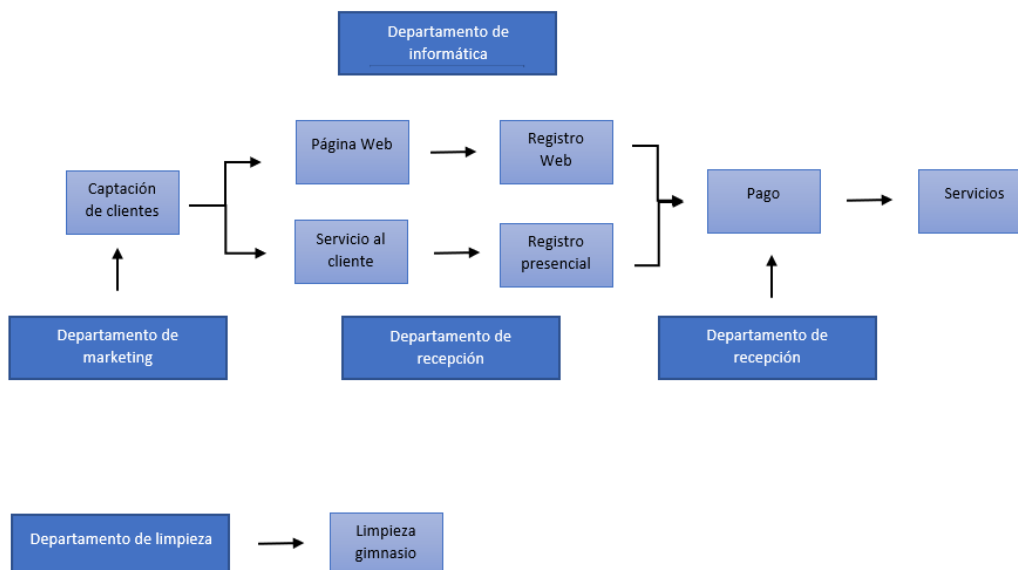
Departamento de informática

Página Web

Registro Web

Captación de clientes

Pago

Servicios

Servicio al cliente

Registro presencial

Departamento de marketing

Departamento de recepción

Departamento de recepción

Departamento de limpieza

Limpieza gimnasio